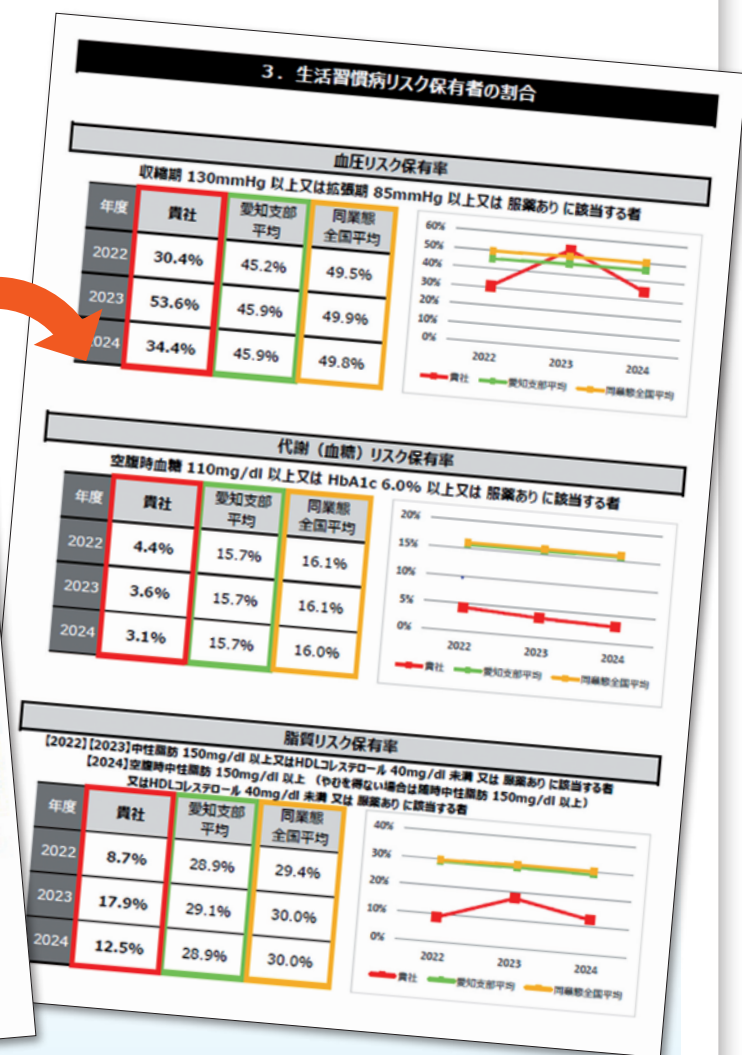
3．生活習慣病リスク保有者の割合

血圧リスク保有率

収縮期 130mmHg 以上又は拡張期 85mmHg 以上又は 服薬あり に該当する者

| 年度 | 貴社 | 愛知支部平均 | 同業態全国平均 |
|---|---|---|---|
| 2022 | 30.4% | 45.2% | 49.5% |
| 2023 | 53.6% | 45.9% | 49.9% |
| 2024 | 34.4% | 45.9% | 49.8% |

60% 50% 40% 30% 20% 10% 0%
2022 2023 2024
貴社 愛知支部平均 同業態全国平均

代謝（血糖）リスク保有率

空腹時血糖 110mg/dl 以上又は HbA1c 6.0% 以上又は 服薬あり に該当する者

| 年度 | 貴社 | 愛知支部平均 | 同業態全国平均 |
|---|---|---|---|
| 2022 | 4.4% | 15.7% | 16.1% |
| 2023 | 3.6% | 15.7% | 16.1% |
| 2024 | 3.1% | 15.7% | 16.0% |

20% 15% 10% 5% 0%
2022 2023 2024
貴社 愛知支部平均 同業態全国平均

脂質リスク保有率

【2022】【2023】中性脂肪 150mg/dl 以上又はHDLコレステロール 40mg/dl 未満 又は 服薬あり に該当する者
【2024】空腹時中性脂肪 150mg/dl 以上 （やむを得ない場合は随時中性脂肪 150mg/dl 以上）
又はHDLコレステロール 40mg/dl 未満 又は 服薬あり に該当する者

| 年度 | 貴社 | 愛知支部平均 | 同業態全国平均 |
|---|---|---|---|
| 2022 | 8.7% | 28.9% | 29.4% |
| 2023 | 17.9% | 29.1% | 30.0% |
| 2024 | 12.5% | 28.9% | 30.0% |

40% 30% 20% 10% 0%
2022 2023 2024
貴社 愛知支部平均 同業態全国平均